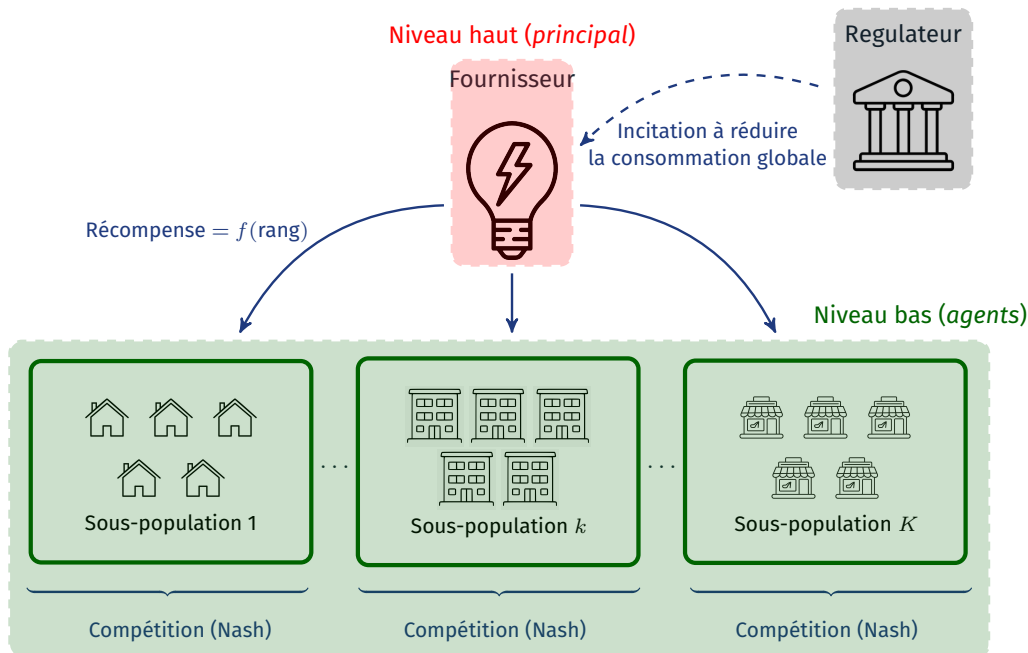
Niveau haut (principal)

Regulateur

Fournisseur

Incitation à réduire la consommation globale

Récompense $= f(\text{rang})$

Niveau bas (agents)

Sous-population 1

. . .

Sous-population $k$

. . .

Sous-population $K$

Compétition (Nash)

Compétition (Nash)

Compétition (Nash)